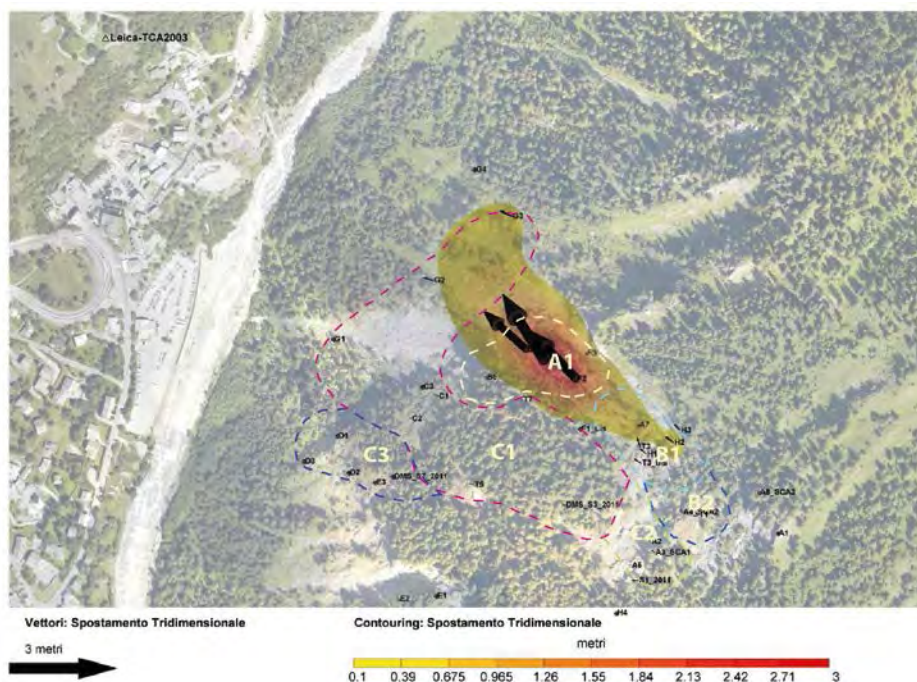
Leica-TCA2003

dG4

G3

G2

G1

A1

C3

C1

B1

B2

C2

dC3

C1

C2

dD1

dD2

dE3

DMS_S2_2011

T5

DMS_S3_2011

A7

T3

T3_bis

A3

A2

A8_SCA2

A6_SCA2

A3_SCA1

A1

S1_2011

E2

dE1

dH4

Vettori: Spostamento Tridimensionale

3 metri

Contouring: Spostamento Tridimensionale

metri

0.1 0.39 0.675 0.965 1.26 1.55 1.84 2.13 2.42 2.71 3